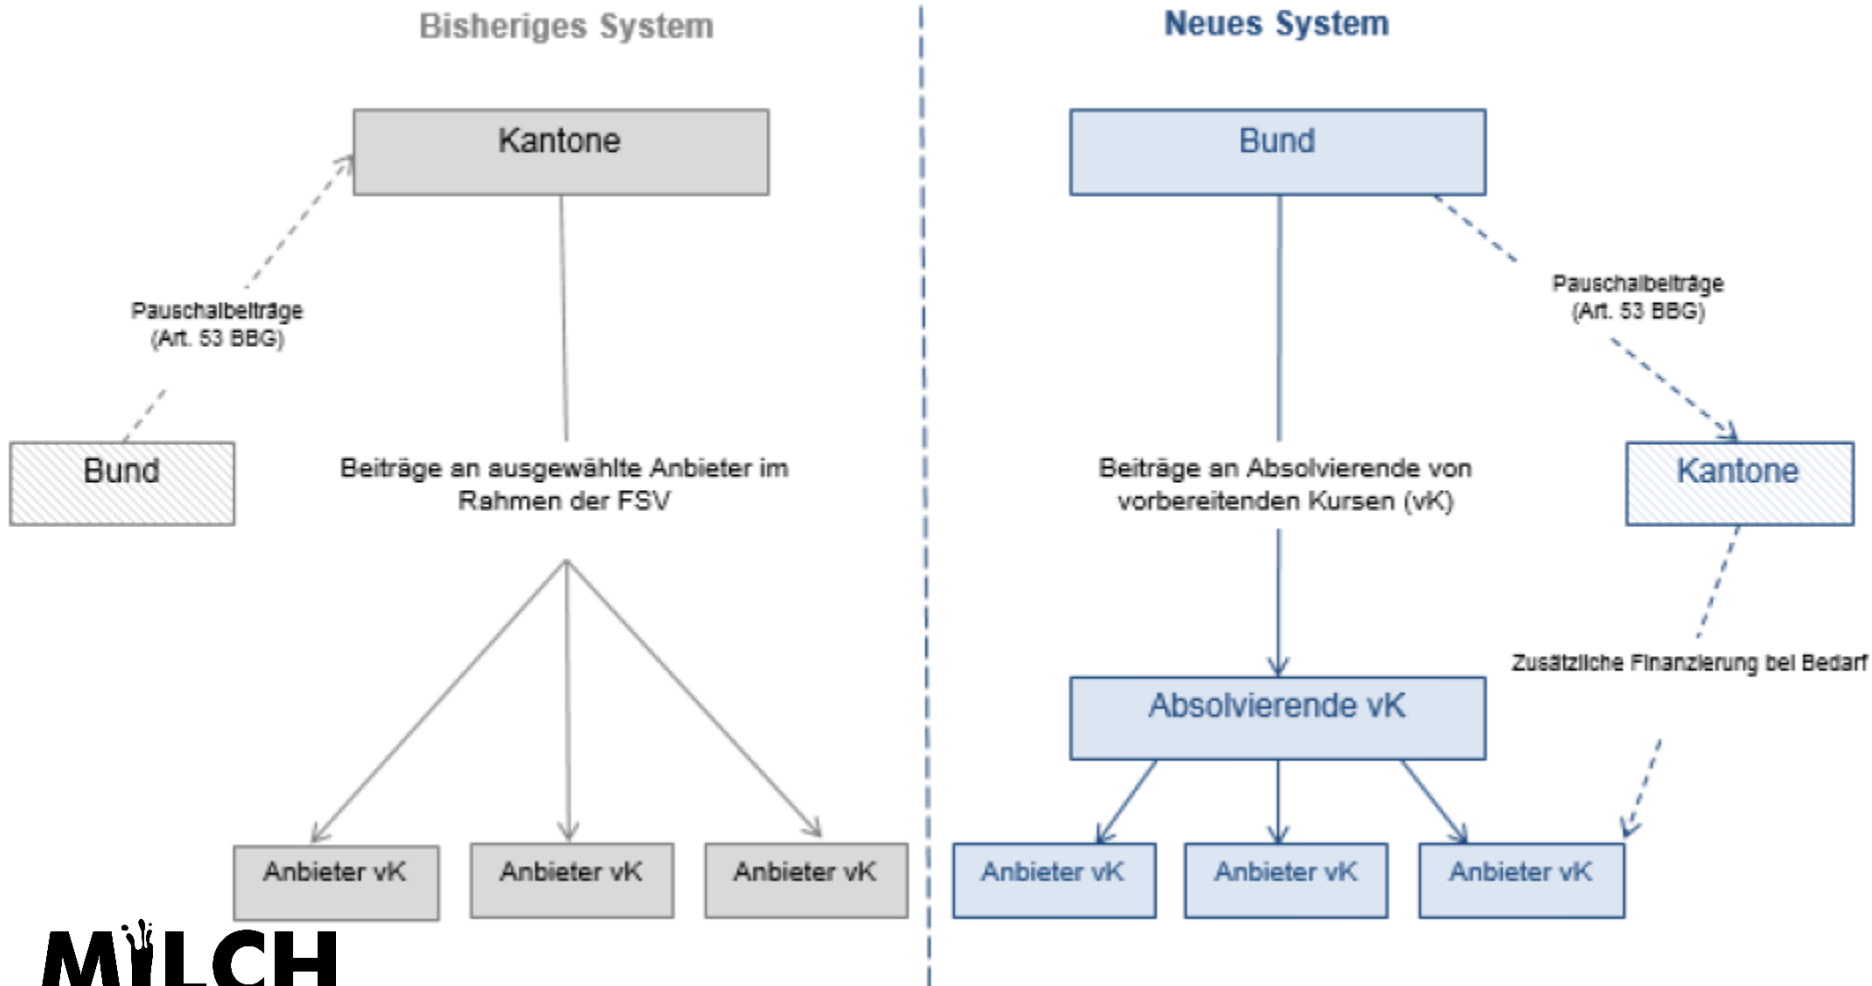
Bisheriges System

Kantone

Pauschalbeiträge
(Art. 53 BBG)

Bund

Beiträge an ausgewählte Anbieter im Rahmen der FSV

Anbieter vK

Anbieter vK

Anbieter vK

MILCH

Neues System

Bund

Pauschalbeiträge
(Art. 53 BBG)

Beiträge an Absolvierende von vorbereitenden Kursen (vK)

Kantone

Zusätzliche Finanzierung bei Bedarf

Absolvierende vK

Anbieter vK

Anbieter vK

Anbieter vK